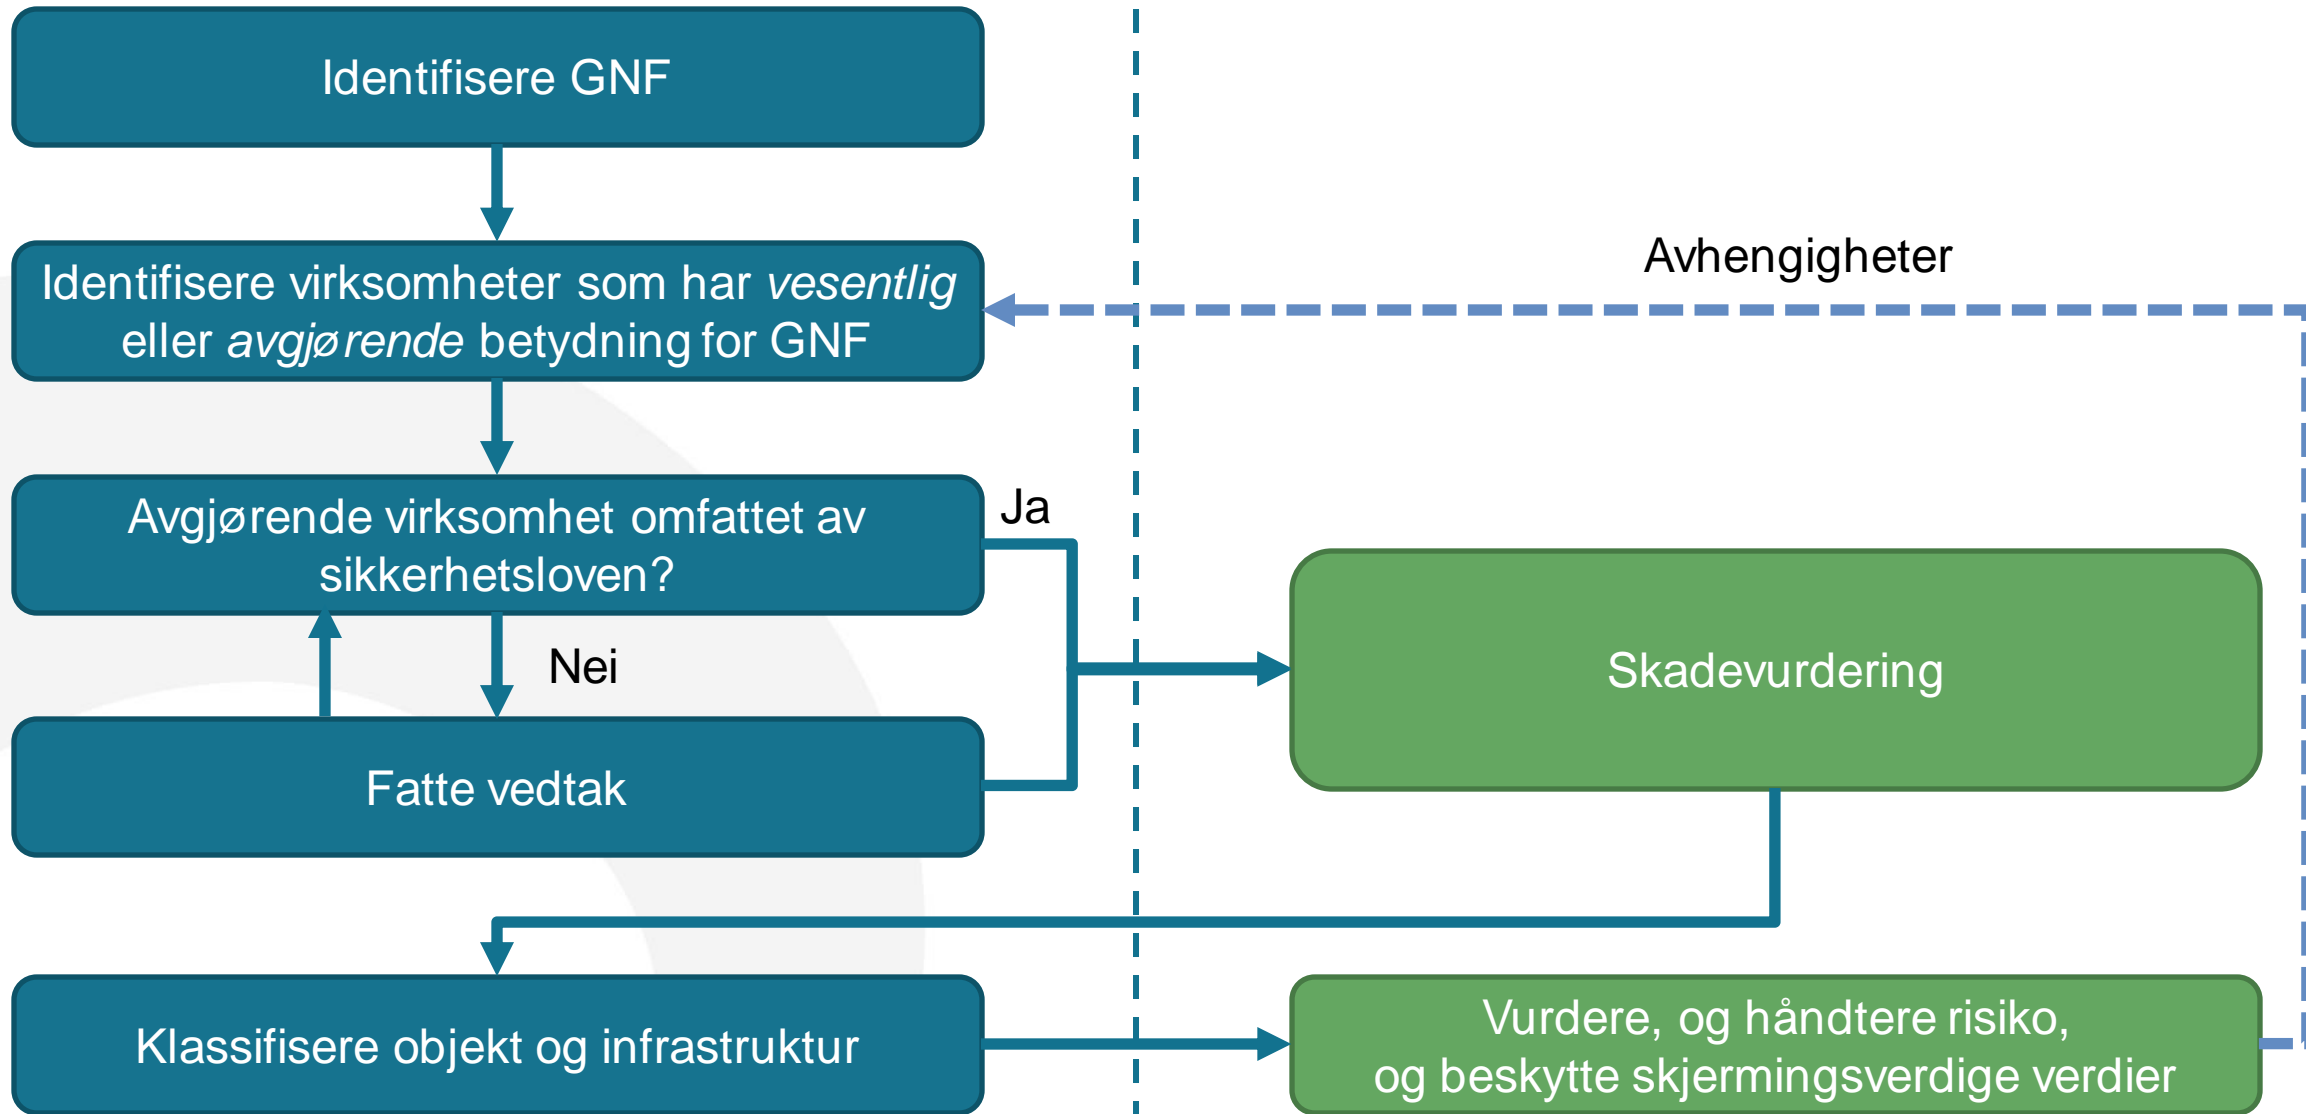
Identifisere GNF

Identifisere virksomheter som har *vesentlig* eller *avgjørende* betydning for GNF

Avhengigheter

Avgjørende virksomhet omfattet av sikkerhetsloven?

Ja

Nei

Skadevurdering

Fatte vedtak

Klassifisere objekt og infrastruktur

Vurdere, og håndtere risiko, og beskytte skjermingsverdige verdier